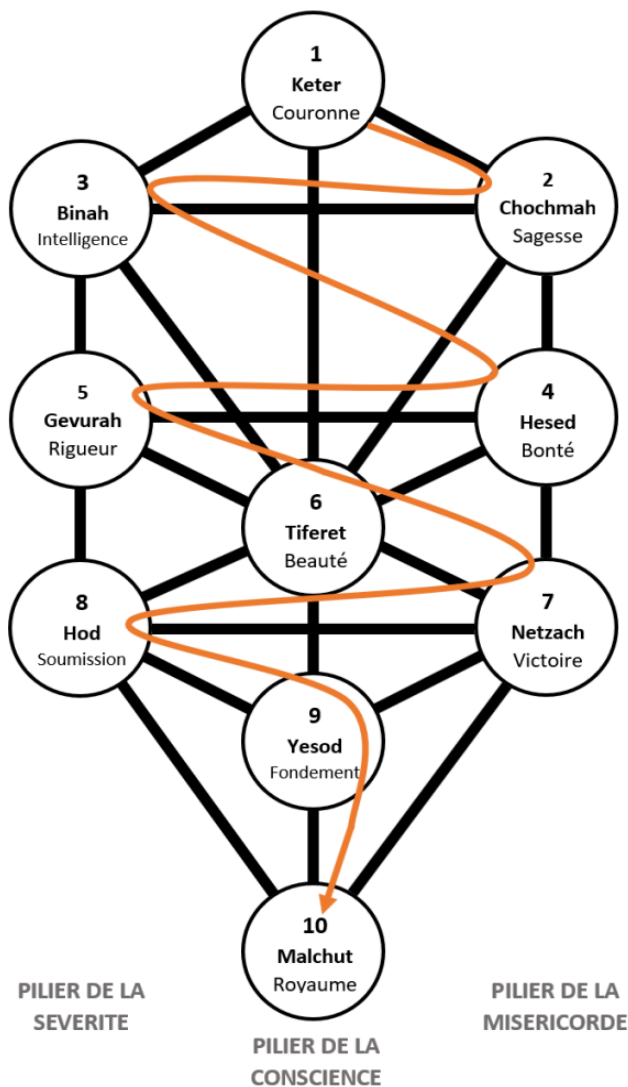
1
Keter
Couronne

3
Binah
Intelligence

2
Chochmah
Sagesse

5
Gevurah
Rigueur

4
Hesed
Bonté

6
Tiferet
Beauté

8
Hod
Soumission

7
Netzach
Victoire

9
Yesod
Fondement

10
Malchut
Royaume

PILIER DE LA SEVERITE

PILIER DE LA CONSCIENCE

PILIER DE LA MISERICORDE